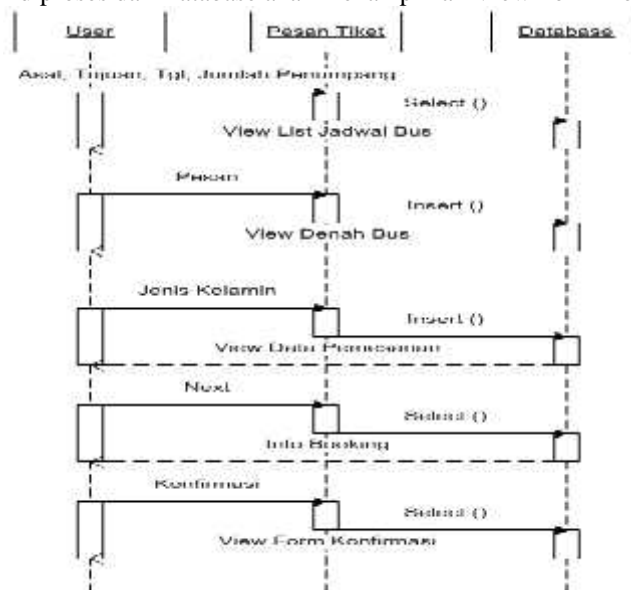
User
Pesan Tiket
Database
Asal, Tujuan, Tgl, Jumlah Penumpang
Select ()
View List Jadwal Bus
Pesan
Insert ()
View Denah Bus
Jenis Kelamin
Insert ()
View Data Pemesanan
Next
Select ()
Info Booking
Konfirmasi
Select ()
View Form Konfirmasi